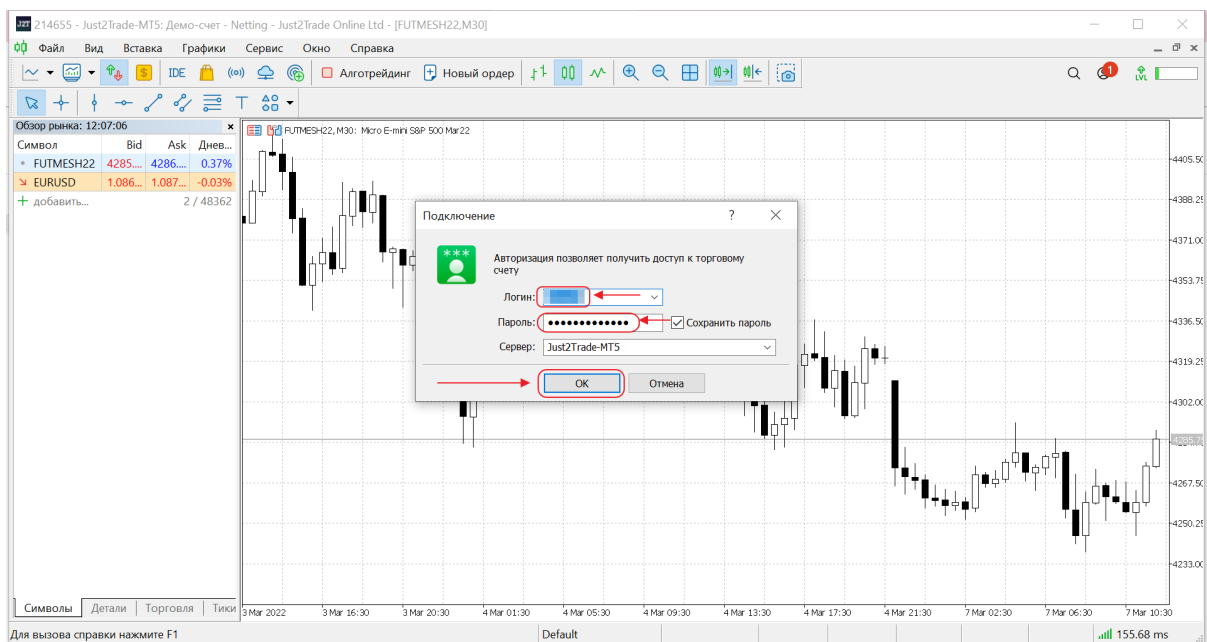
J2T 214655 - Just2Trade-MT5: Демо-счет - Netting - Just2Trade Online Ltd - [FUTMESH22,M30]

Файл Вид Вставка Графики Сервис Окно Справка

IDE Алготрейдинг Новый ордер

Обзор рынка: 12:07:06

| Символ | Bid | Ask | Днев... |
|---|---|---|---|
| FUTMESH22 | 4285... | 4286... | 0.37% |
| EURUSD | 1.086... | 1.087... | -0.03% |
| добавить... | | 2 / 48362 | |

Символы Детали Торговля Тики

FUTMESH22, M30: Micro E-mini S&P 500 Mar22

4405.50
4388.25
4371.00
4353.75
4336.50
4319.25
4302.00
4285.7
4267.50
4250.25
4233.00

3 Mar 2022 3 Mar 16:30 3 Mar 20:30 4 Mar 01:30 4 Mar 05:30 4 Mar 09:30 4 Mar 13:30 4 Mar 17:30 4 Mar 21:30 7 Mar 02:30 7 Mar 06:30 7 Mar 10:30

Подключение ?

Авторизация позволяет получить доступ к торговому счету

Логин:

Пароль: ••••••••••••• Сохранить пароль

Сервер: Just2Trade-MT5

OK Отмена

Для вызова справки нажмите F1 Default 155.68 ms